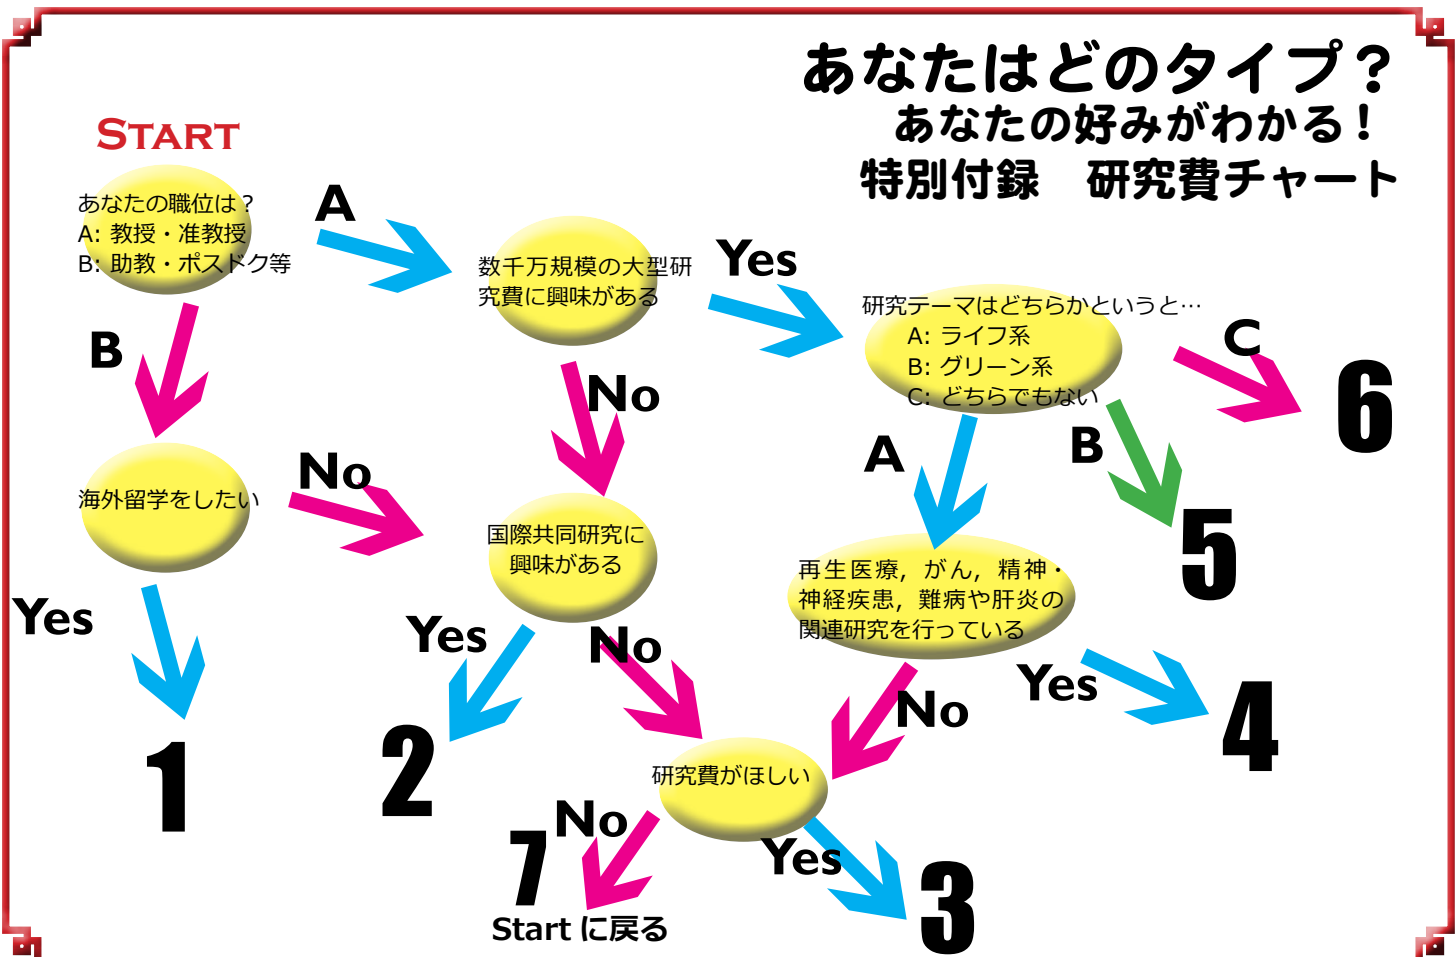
あなたはどのタイプ？
あなたの好みがわかる！
特別付録　研究費チャート

START

あなたの職位は？
A: 教授・准教授
B: 助教・ポスドク等

A

数千万規模の大型研究費に興味がある

Yes

研究テーマはどちらかというと…
A: ライフ系
B: グリーン系
C: どちらでもない

C

6

B

海外留学をしたい

No

No

国際共同研究に興味がある

A

B

5

再生医療，がん，精神・神経疾患，難病や肝炎の関連研究を行っている

Yes

1

Yes

2

No

No

Yes

4

研究費がほしい

No

7

Start に戻る

Yes

3